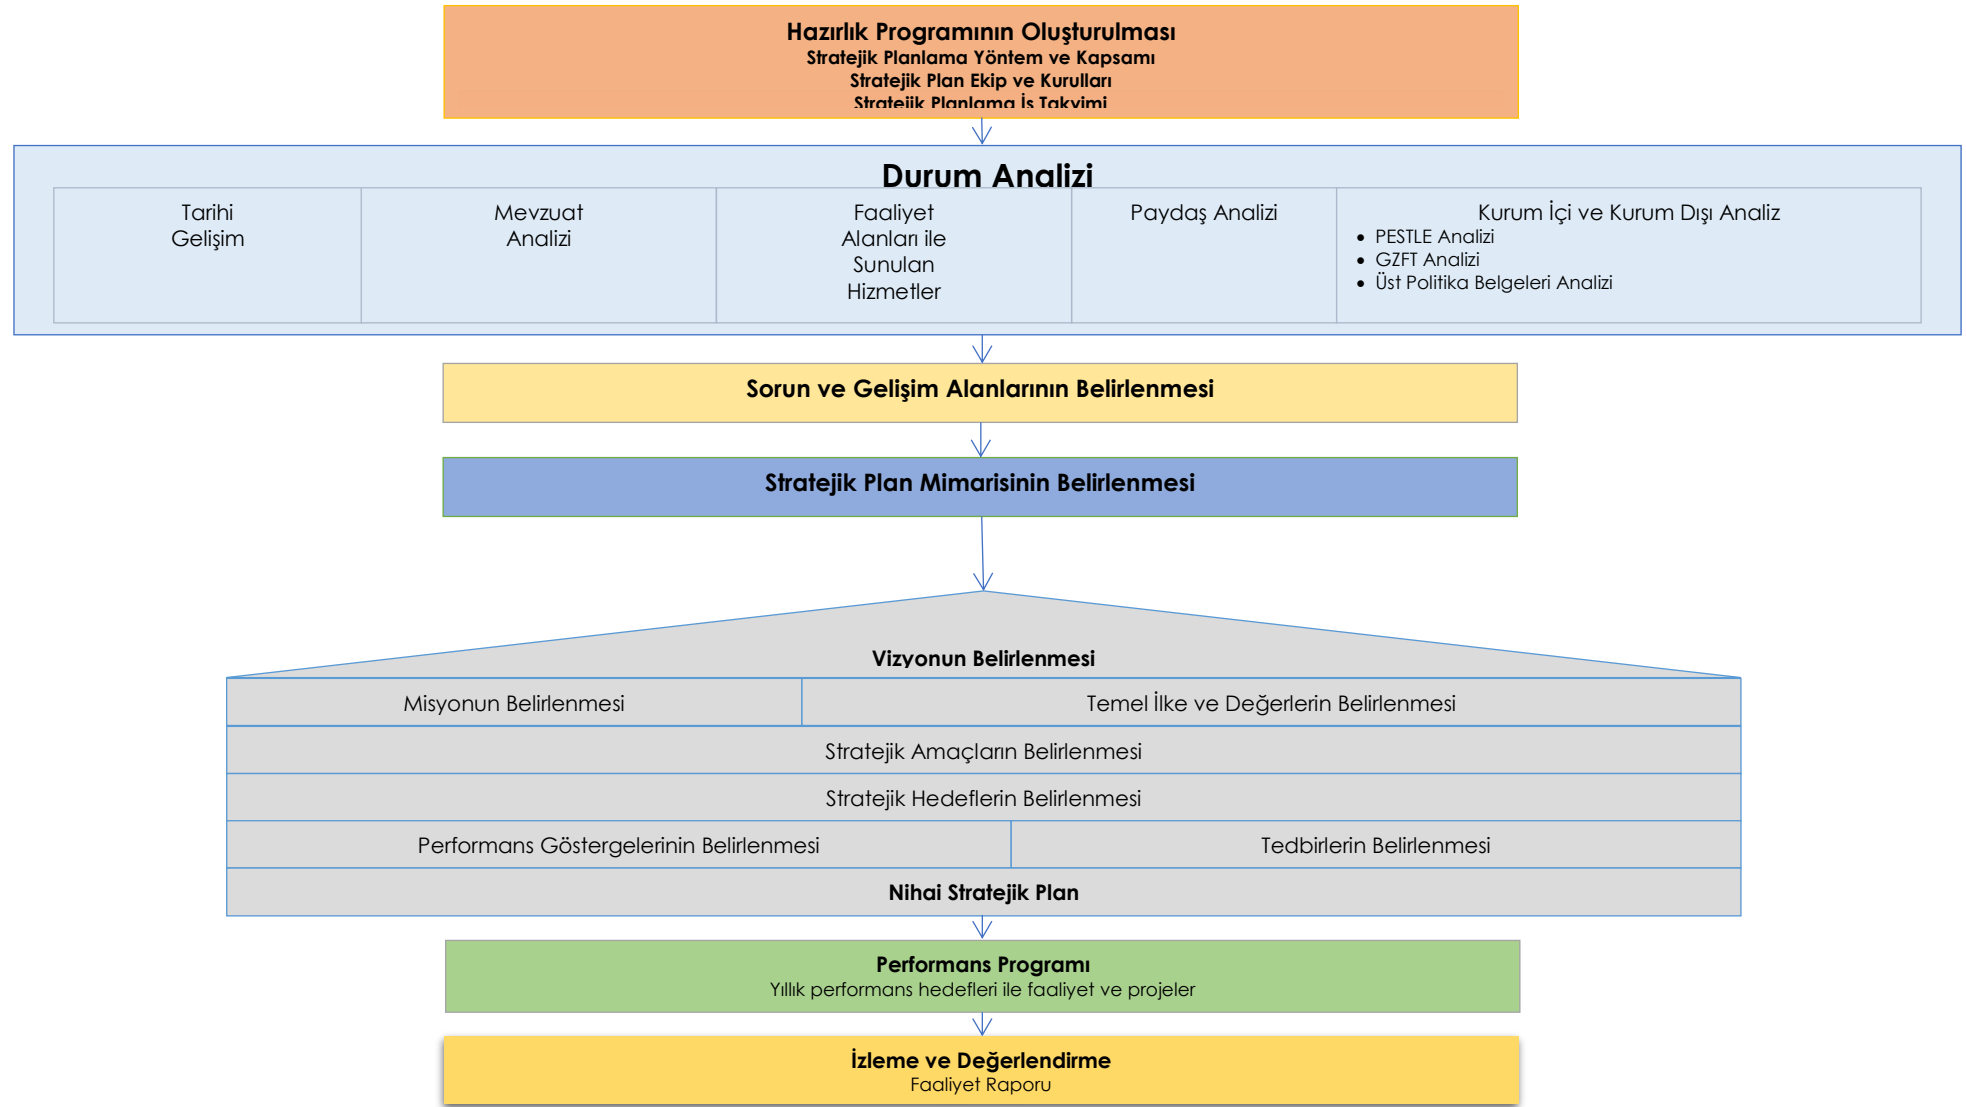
Hazırlık Programının Oluşturulması
Stratejik Planlama Yöntem ve Kapsamı
Stratejik Plan Ekip ve Kurulları
Stratejik Planlama İş Takvimi

Durum Analizi

| Tarihi Gelişim | Mevzuat Analizi | Faaliyet Alanları ile Sunulan Hizmetler | Paydaş Analizi | Kurum İçi ve Kurum Dışı Analiz<br>• PESTLE Analizi<br>• GZFT Analizi<br>• Üst Politika Belgeleri Analizi |
|---|---|---|---|---|

Sorun ve Gelişim Alanlarının Belirlenmesi

Stratejik Plan Mimarisinin Belirlenmesi

Vizyonun Belirlenmesi

Misyonun Belirlenmesi
Temel İlke ve Değerlerin Belirlenmesi
Stratejik Amaçların Belirlenmesi
Stratejik Hedeflerin Belirlenmesi
Performans Göstergelerinin Belirlenmesi
Tedbirlerin Belirlenmesi
Nihai Stratejik Plan

Performans Programı
Yıllık performans hedefleri ile faaliyet ve projeler

İzleme ve Değerlendirme
Faaliyet Raporu